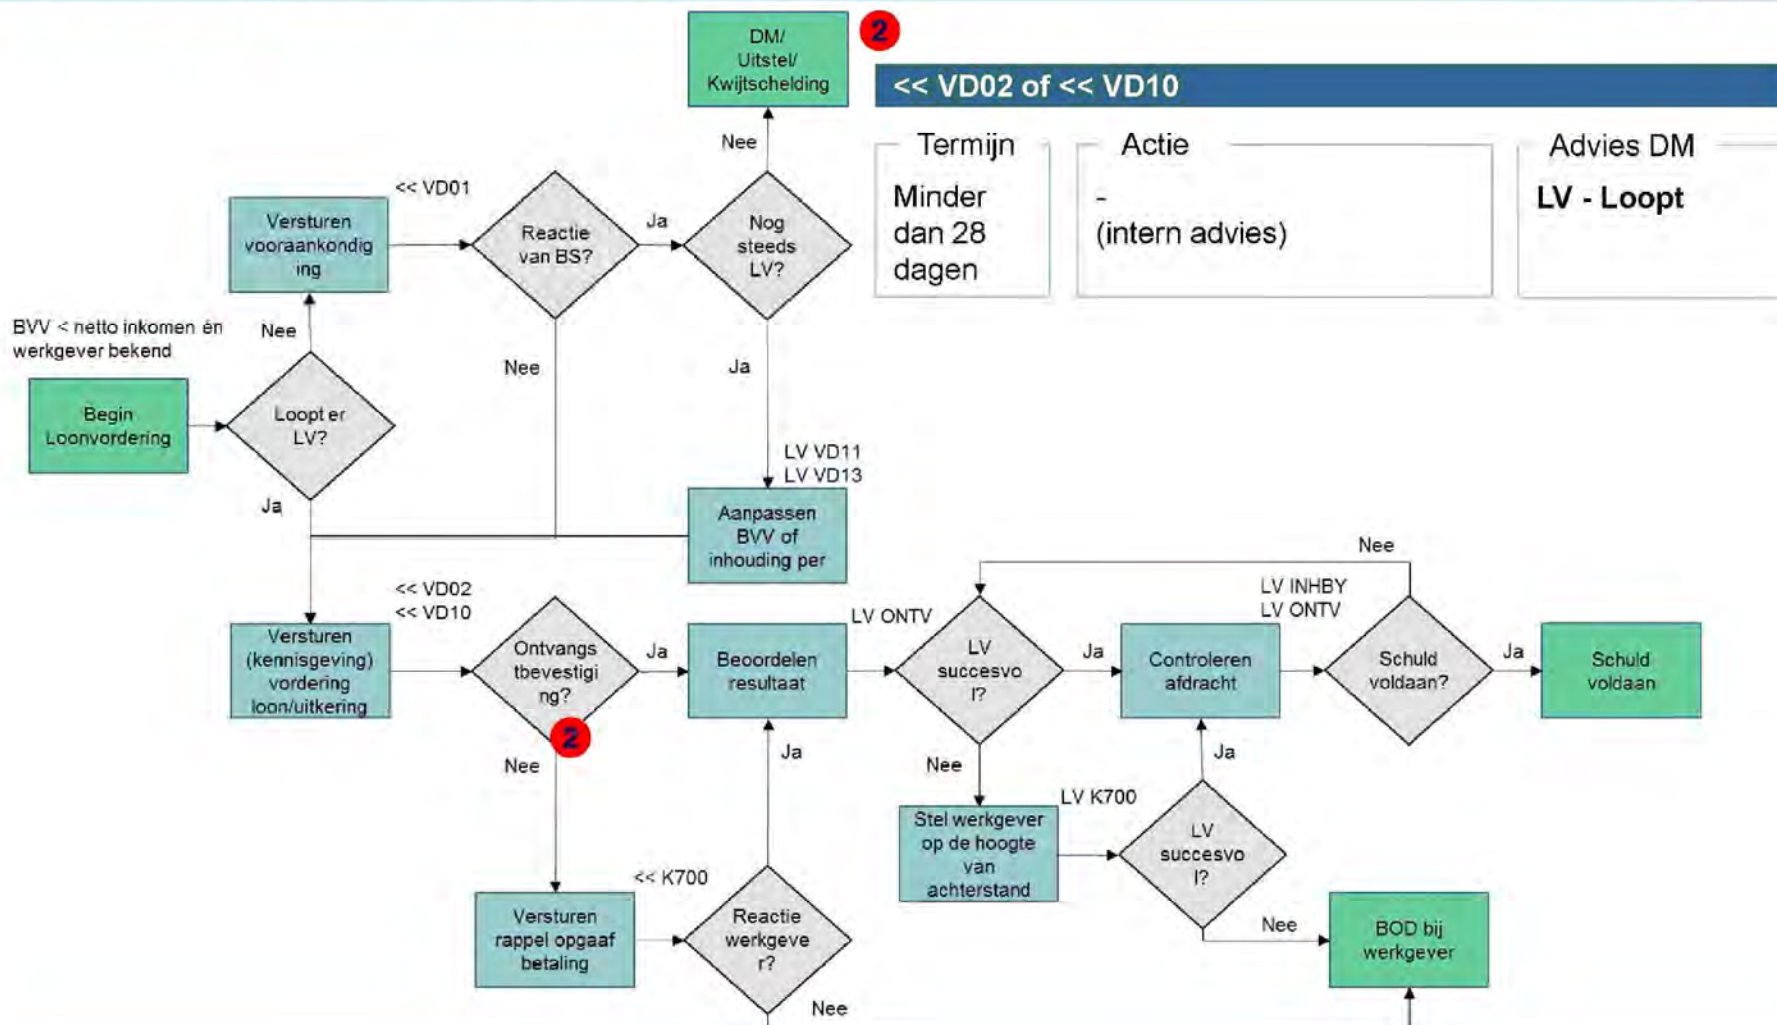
DM/ Uitstel/ Kwijtschelding

2

<< VD02 of << VD10

Termijn

Minder dan 28 dagen

Actie

- (intern advies)

Advies DM

LV - Loopt

Nee

<< VD01

Versturen vooraankondiging

Reactie van BS?

Ja

Nog steeds LV?

BVV < netto inkomen én werkgever bekend

Nee

Nee

Ja

Begin Loonvordering

Loopt er LV?

LV VD11
LV VD13

Ja

Aanpassen BVV of inhouding per

Nee

<< VD02
<< VD10

LV INHBY
LV ONTV

Versturen (kennisgeving) vordering loon/uitkering

Ontvangstbevestiging?

Ja

Beoordelen resultaat

LV ONTV

LV succesvol?

Ja

Controleren afdracht

Schuld voldaan?

Ja

Schuld voldaan

2

Nee

Ja

Nee

Ja

LV K700

Stel werkgever op de hoogte van achterstand

LV succesvol?

<< K700

Versturen rappel opgaaf betaling

Reactie werkgever?

Nee

BOD bij werkgever

Nee